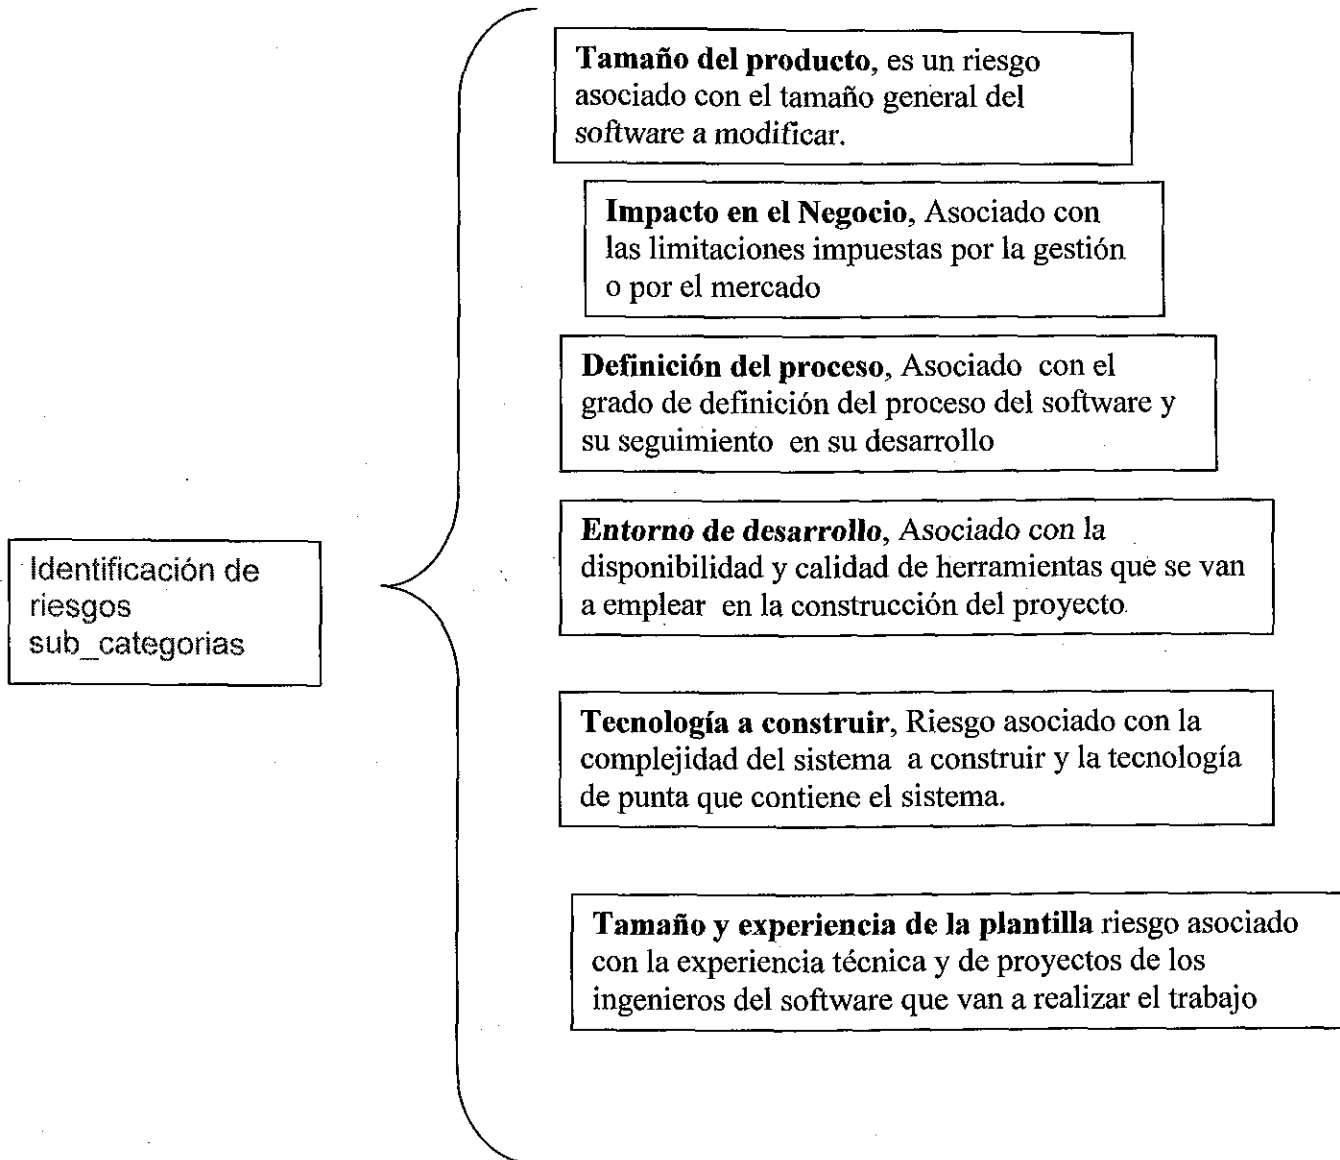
Identificación de riesgos sub_categorias

**Tamaño del producto**, es un riesgo asociado con el tamaño general del software a modificar.

**Impacto en el Negocio**, Asociado con las limitaciones impuestas por la gestión o por el mercado

**Definición del proceso**, Asociado con el grado de definición del proceso del software y su seguimiento en su desarrollo

**Entorno de desarrollo**, Asociado con la disponibilidad y calidad de herramientas que se van a emplear en la construcción del proyecto

**Tecnología a construir**, Riesgo asociado con la complejidad del sistema a construir y la tecnología de punta que contiene el sistema.

**Tamaño y experiencia de la plantilla** riesgo asociado con la experiencia técnica y de proyectos de los ingenieros del software que van a realizar el trabajo